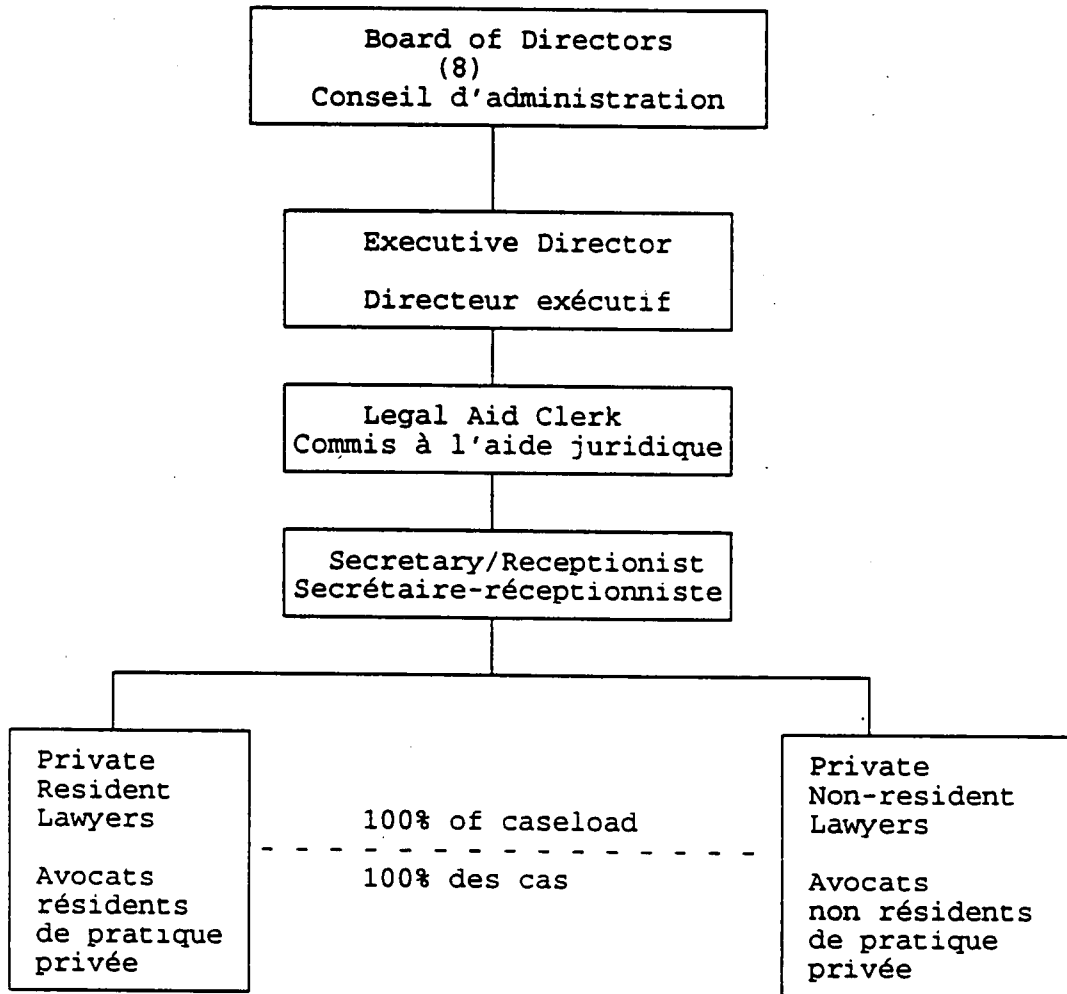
Board of Directors
(8)
Conseil d'administration

Executive Director

Directeur exécutif

Legal Aid Clerk
Commis à l'aide juridique

Secretary/Receptionist
Secrétaire-réceptionniste

Private
Resident
Lawyers

Avocats
résidents
de pratique
privée

100% of caseload

100% des cas

Private
Non-resident
Lawyers

Avocats
non résidents
de pratique
privée